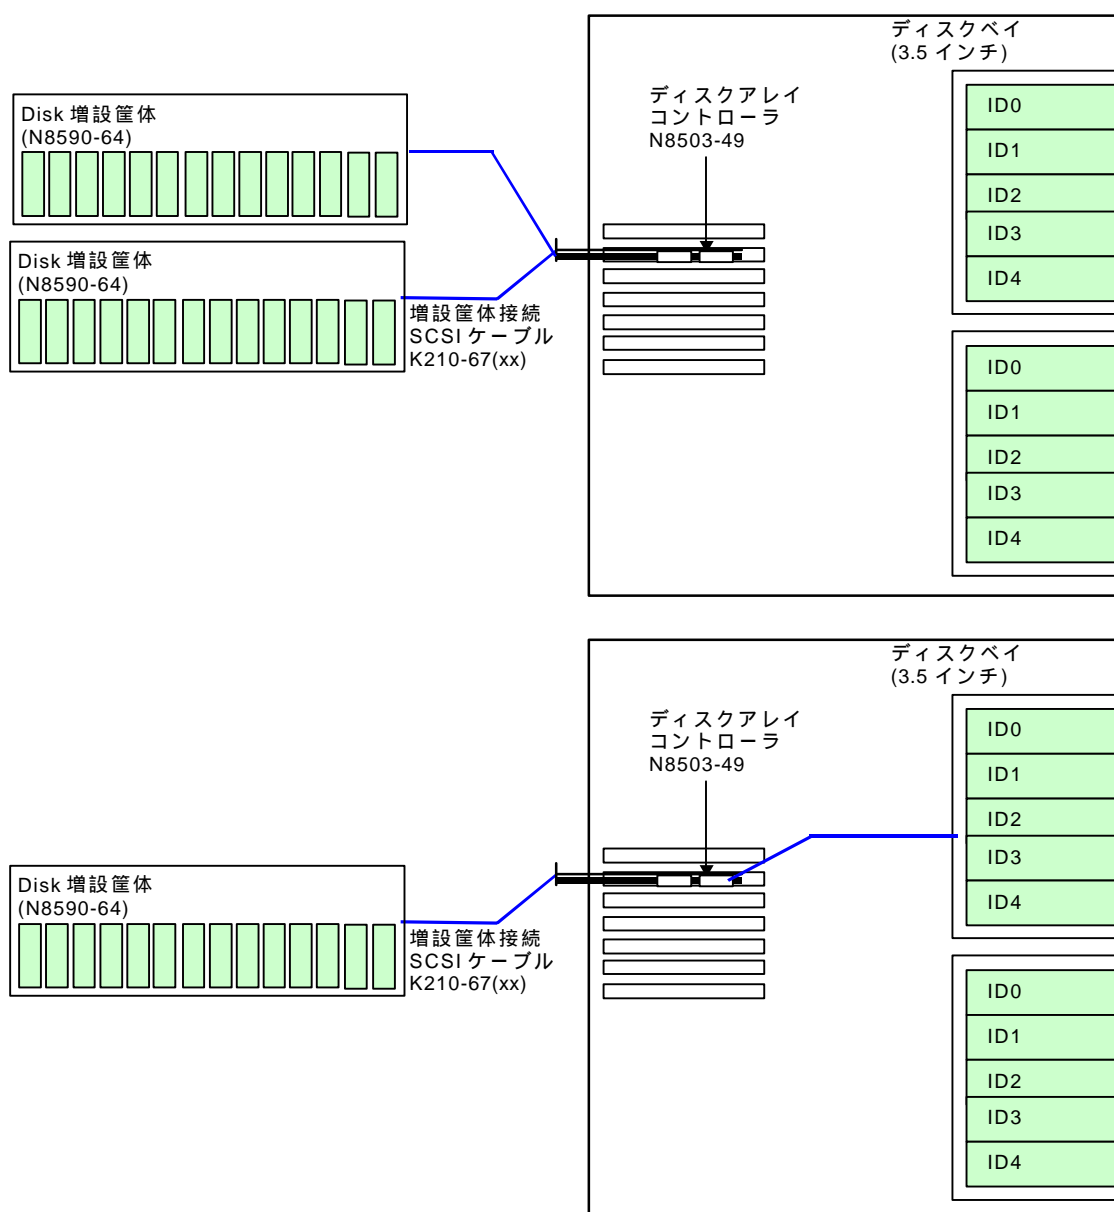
ディスクベイ
(3.5 インチ)

ディスクアレイ
コントローラ
N8503-49

Disk 増設筐体
(N8590-64)

Disk 増設筐体
(N8590-64)

増設筐体接続
SCSI ケーブル
K210-67(xx)

ID0
ID1
ID2
ID3
ID4

ID0
ID1
ID2
ID3
ID4

ディスクベイ
(3.5 インチ)

ディスクアレイ
コントローラ
N8503-49

Disk 増設筐体
(N8590-64)

増設筐体接続
SCSI ケーブル
K210-67(xx)

ID0
ID1
ID2
ID3
ID4

ID0
ID1
ID2
ID3
ID4